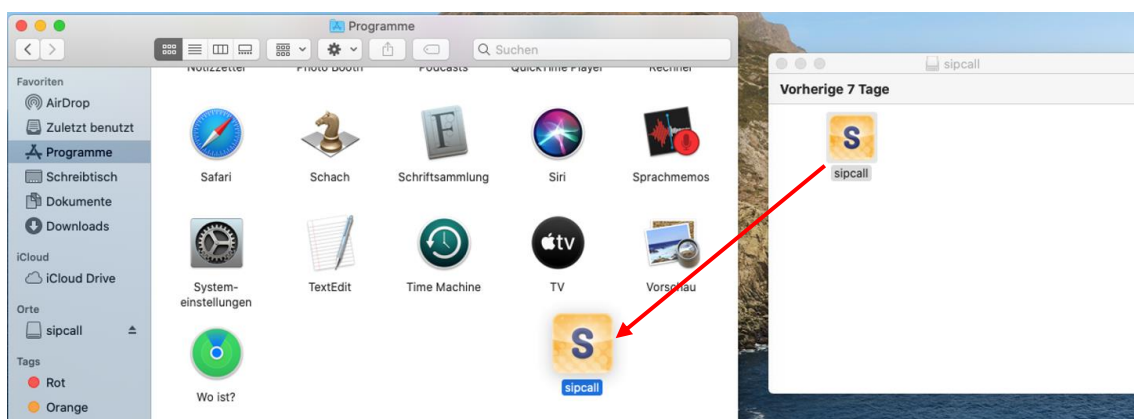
Programme

Suchen

Favoriten
AirDrop
Zuletzt benutzt
Programme
Schreibtisch
Dokumente
Downloads
iCloud
iCloud Drive
Orte
sipcall
Tags
Rot
Orange

Notizzettel Photo Booth Podcasts QuickTime Player Rechner

Safari
Schach
Schriftsammlung
Siri
Sprachmemos

Systemeinstellungen
TextEdit
Time Machine
TV
Vorschau

Wo ist?

sipcall

sipcall
Vorherige 7 Tage
sipcall